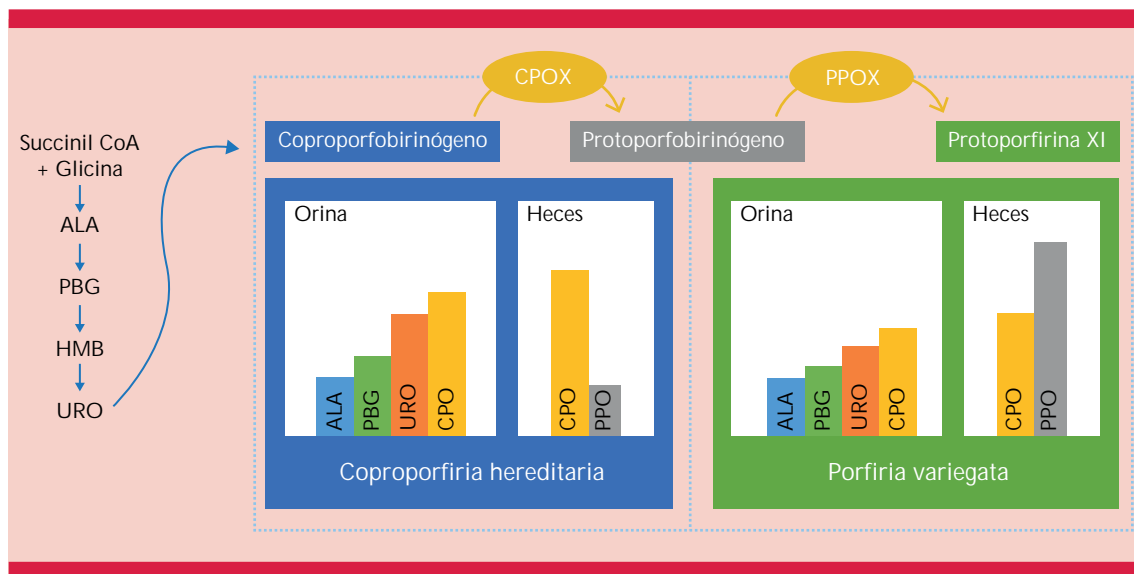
Succinil CoA
+ Glicina
ALA
PBG
HMB
URO

CPOX
PPOX

Coproporfobirinógeno
Protoporfobirinógeno
Protoporfirina XI

Orina
ALA
PBG
URO
CPO

Heces
CPO
PPO

Coproporfiria hereditaria

Orina
ALA
PBG
URO
CPO

Heces
CPO
PPO

Porfiria variegata